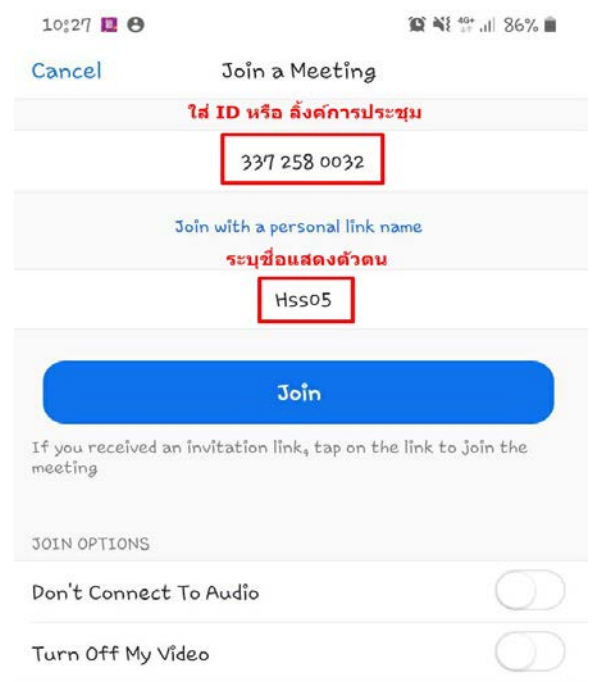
10:27 86%

Cancel Join a Meeting

ใส่ ID หรือ ลิ้งค์การประชุม

337 258 0032

Join with a personal link name

ระบุชื่อแสดงตัวตน

Hss05

Join

If you received an invitation link, tap on the link to join the meeting

JOIN OPTIONS

Don't Connect To Audio

Turn Off My Video